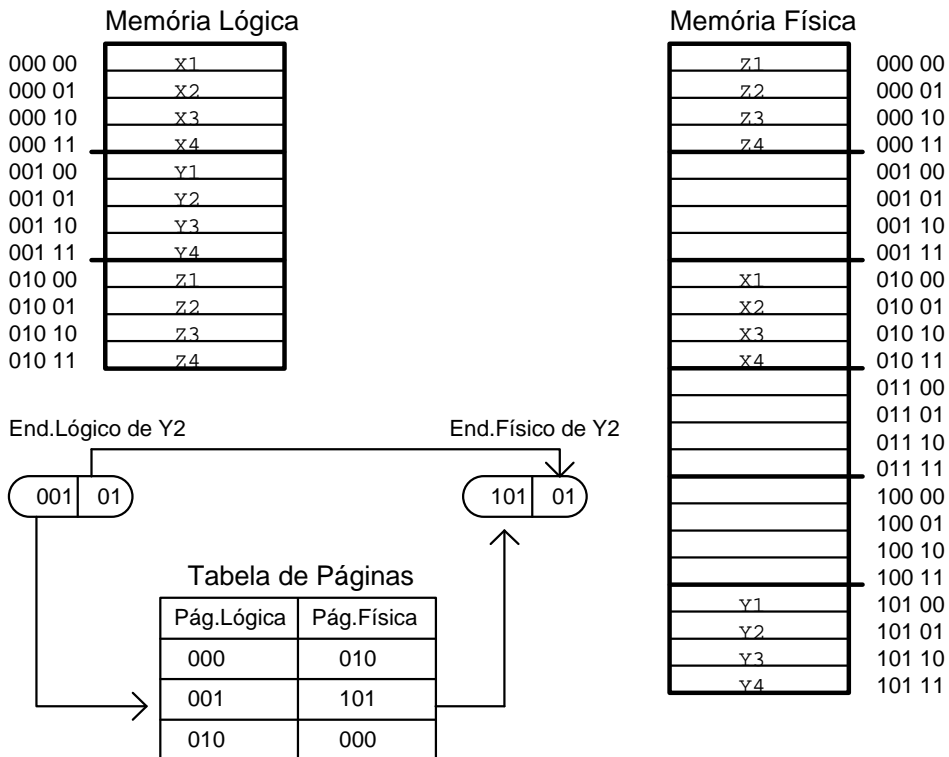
Memória Lógica

| | |
|---|---|
| 000 00 | X1 |
| 000 01 | X2 |
| 000 10 | X3 |
| 000 11 | X4 |
| 001 00 | Y1 |
| 001 01 | Y2 |
| 001 10 | Y3 |
| 001 11 | Y4 |
| 010 00 | Z1 |
| 010 01 | Z2 |
| 010 10 | Z3 |
| 010 11 | Z4 |

End.Lógico de Y2

001 | 01

End.Físico de Y2

101 | 01

Tabela de Páginas

| Pág.Lógica | Pág.Física |
|---|---|
| 000 | 010 |
| 001 | 101 |
| 010 | 000 |

Memória Física

| | |
|---|---|
| Z1 | 000 00 |
| Z2 | 000 01 |
| Z3 | 000 10 |
| Z4 | 000 11 |
| | 001 00 |
| | 001 01 |
| | 001 10 |
| | 001 11 |
| X1 | 010 00 |
| X2 | 010 01 |
| X3 | 010 10 |
| X4 | 010 11 |
| | 011 00 |
| | 011 01 |
| | 011 10 |
| | 011 11 |
| | 100 00 |
| | 100 01 |
| | 100 10 |
| | 100 11 |
| Y1 | 101 00 |
| Y2 | 101 01 |
| Y3 | 101 10 |
| Y4 | 101 11 |